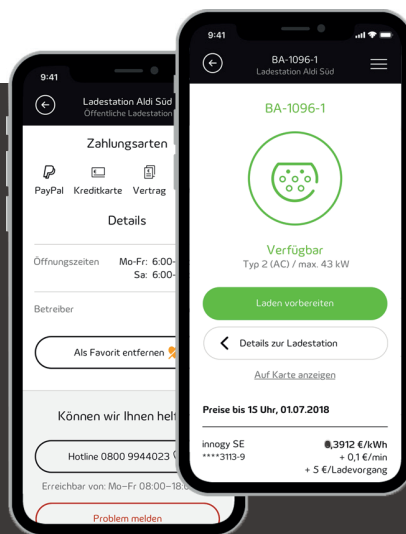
9:41

Ladestation Aldi Süd
Öffentliche Ladestation

Zahlungsarten

PayPal Kreditkarte Vertrag

Details

Öffnungszeiten Mo-Fr: 6:00-
Sa: 6:00-

Betreiber

Als Favorit entfernen

Können wir Ihnen helf

Hotline 0800 9944023

Erreichbar von: Mo–Fr 08:00–18:0

Problem melden

9:41

BA-1096-1
Ladestation Aldi Süd

BA-1096-1

Verfügbar
Typ 2 (AC) / max. 43 kW

Laden vorbereiten

Details zur Ladestation

Auf Karte anzeigen

Preise bis 15 Uhr, 01.07.2018

innogy SE
****3113-9

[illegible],3912 €/kWh
+ 0,1 €/min
+ 5 €/Ladevorgang